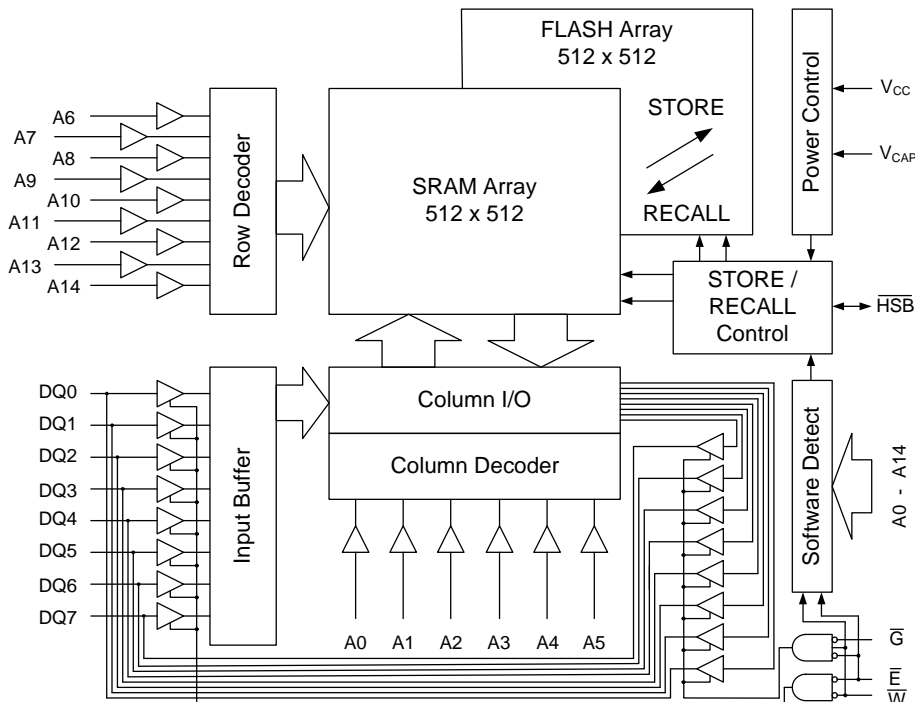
FLASH Array
512 x 512

Power Control

$V_{CC}$

$V_{CAP}$

A6
A7
A8
A9
A10
A11
A12
A13
A14

Row Decoder

STORE

SRAM Array
512 x 512

RECALL

STORE / RECALL Control

$\overline{HSB}$

DQ0
DQ1
DQ2
DQ3
DQ4
DQ5
DQ6
DQ7

Input Buffer

Column I/O

Column Decoder

Software Detect

A0 - A14

A0 A1 A2 A3 A4 A5

$\overline{G}$

$\overline{E}$

$\overline{W}$